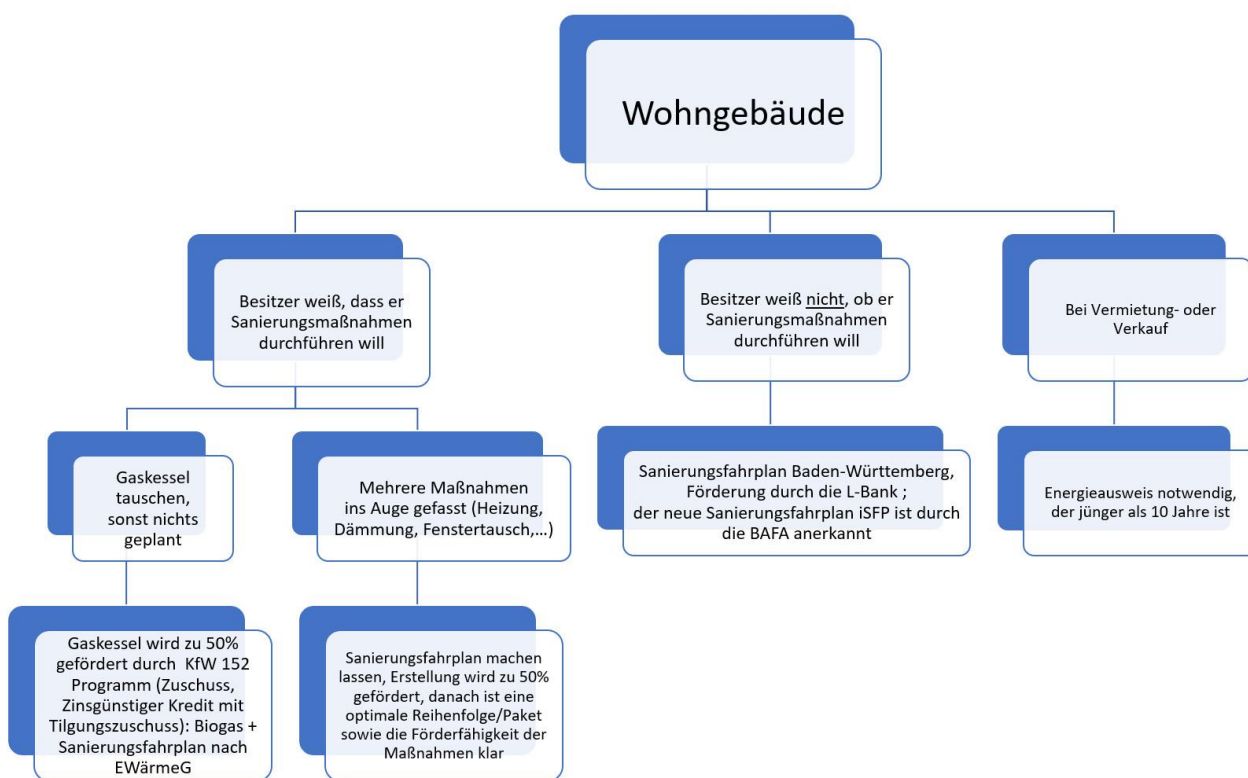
Wohngebäude

Besitzer weiß, dass er Sanierungsmaßnahmen durchführen will

Gaskessel tauschen, sonst nichts geplant

Gaskessel wird zu 50% gefördert durch KfW 152 Programm (Zuschuss, Zinsgünstiger Kredit mit Tilgungszuschuss): Biogas + Sanierungsfahrplan nach EWärmeG

Mehrere Maßnahmen ins Auge gefasst (Heizung, Dämmung, Fenstertausch,…)

Sanierungsfahrplan machen lassen, Erstellung wird zu 50% gefördert, danach ist eine optimale Reihenfolge/Paket sowie die Förderfähigkeit der Maßnahmen klar

Besitzer weiß nicht, ob er Sanierungsmaßnahmen durchführen will

Sanierungsfahrplan Baden-Württemberg, Förderung durch die L-Bank ; der neue Sanierungsfahrplan iSFP ist durch die BAFA anerkannt

Bei Vermietung- oder Verkauf

Energieausweis notwendig, der jünger als 10 Jahre ist